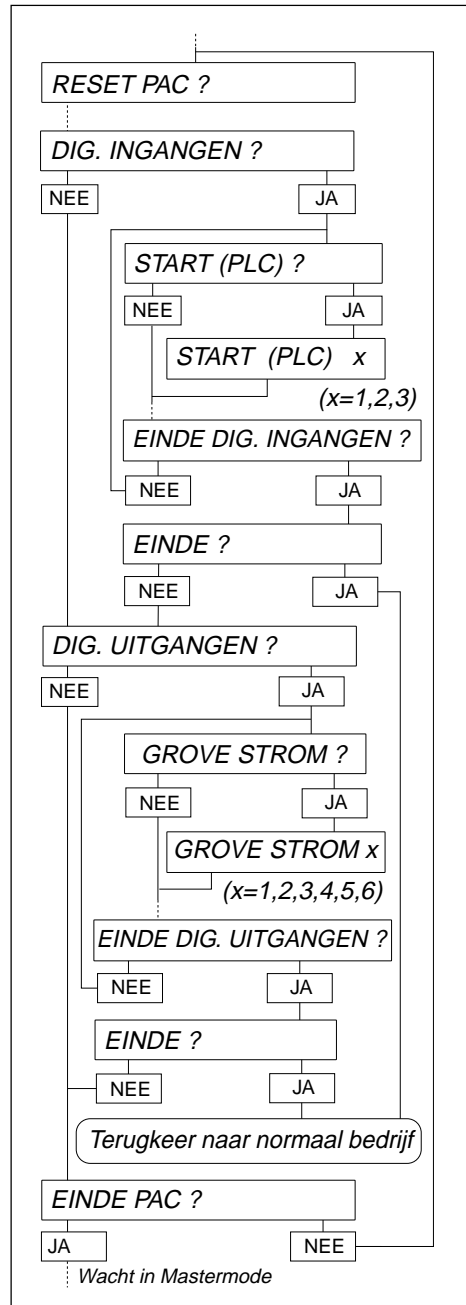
RESET PAC ?

DIG. INGANGEN ?

NEE

JA

START (PLC) ?

NEE

JA

START (PLC) x

(x=1,2,3)

EINDE DIG. INGANGEN ?

NEE

JA

EINDE ?

NEE

JA

DIG. UITGANGEN ?

NEE

JA

GROVE STROM ?

NEE

JA

GROVE STROM x

(x=1,2,3,4,5,6)

EINDE DIG. UITGANGEN ?

NEE

JA

EINDE ?

NEE

JA

Terugkeer naar normaal bedrijf

EINDE PAC ?

JA

NEE

Wacht in Mastermode